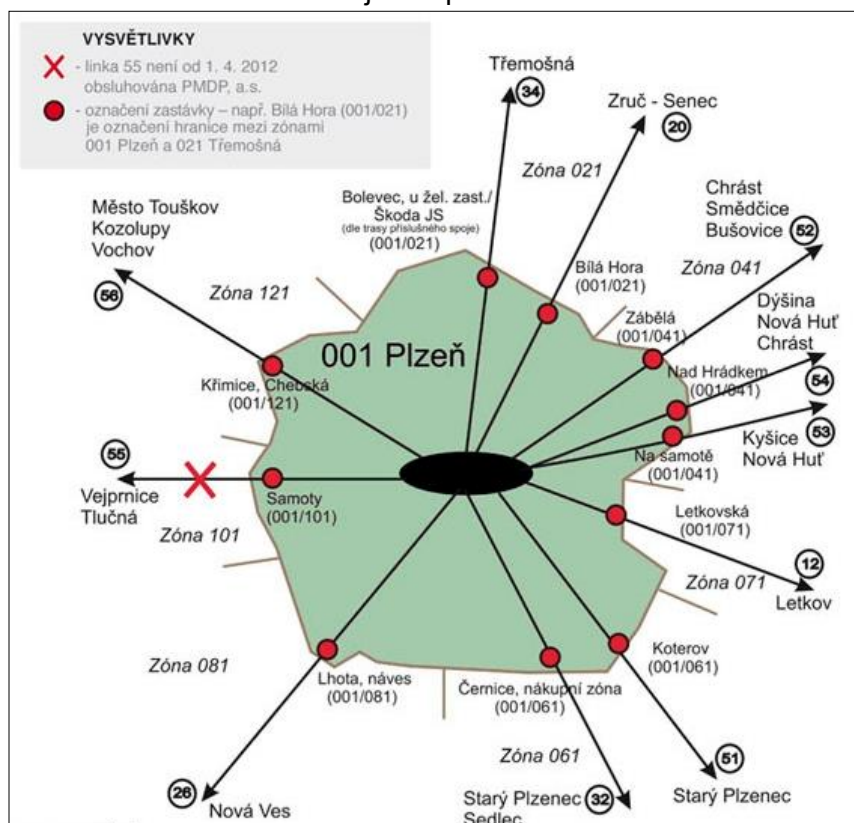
VYSVĚTLIVKY
- linka 55 není od 1. 4. 2012 obsluhována PMDP, a.s.
- označení zastávky – např. Bílá Hora (001/021) je označení hranice mezi zónami 001 Plzeň a 021 Třemošná

Třemošná
34
Zruč - Senec
20
Zóna 021
Bolevec, u žel. zast./ Škoda JS
(dle trasy příslušného spoje)
(001/021)
Chrást
Smědčice
Bušovice
52
Město Touškov
Kozolupy
Vochov
56
Zóna 121
Bílá Hora
(001/021)
Zóna 041
Dýšina
Nová Huť
Chrást
Zábělá
(001/041)
001 Plzeň
Křimice, Chebská
(001/121)
Nad Hrádkem
(001/041)
54
53
Kyšice
Nová Huť
Na samotě
(001/041)
55
Vejprnice
Tlučná
Samoty
(001/101)
Zóna 101
Letkovská
(001/071)
12
Zóna 071
Letkov
Zóna 081
Koterov
(001/061)
Lhota, náves
(001/081)
Černice, nákupní zóna
(001/061)
Zóna 061
26
Nová Ves
Starý Plzenec
Sedlec
32
51
Starý Plzenec